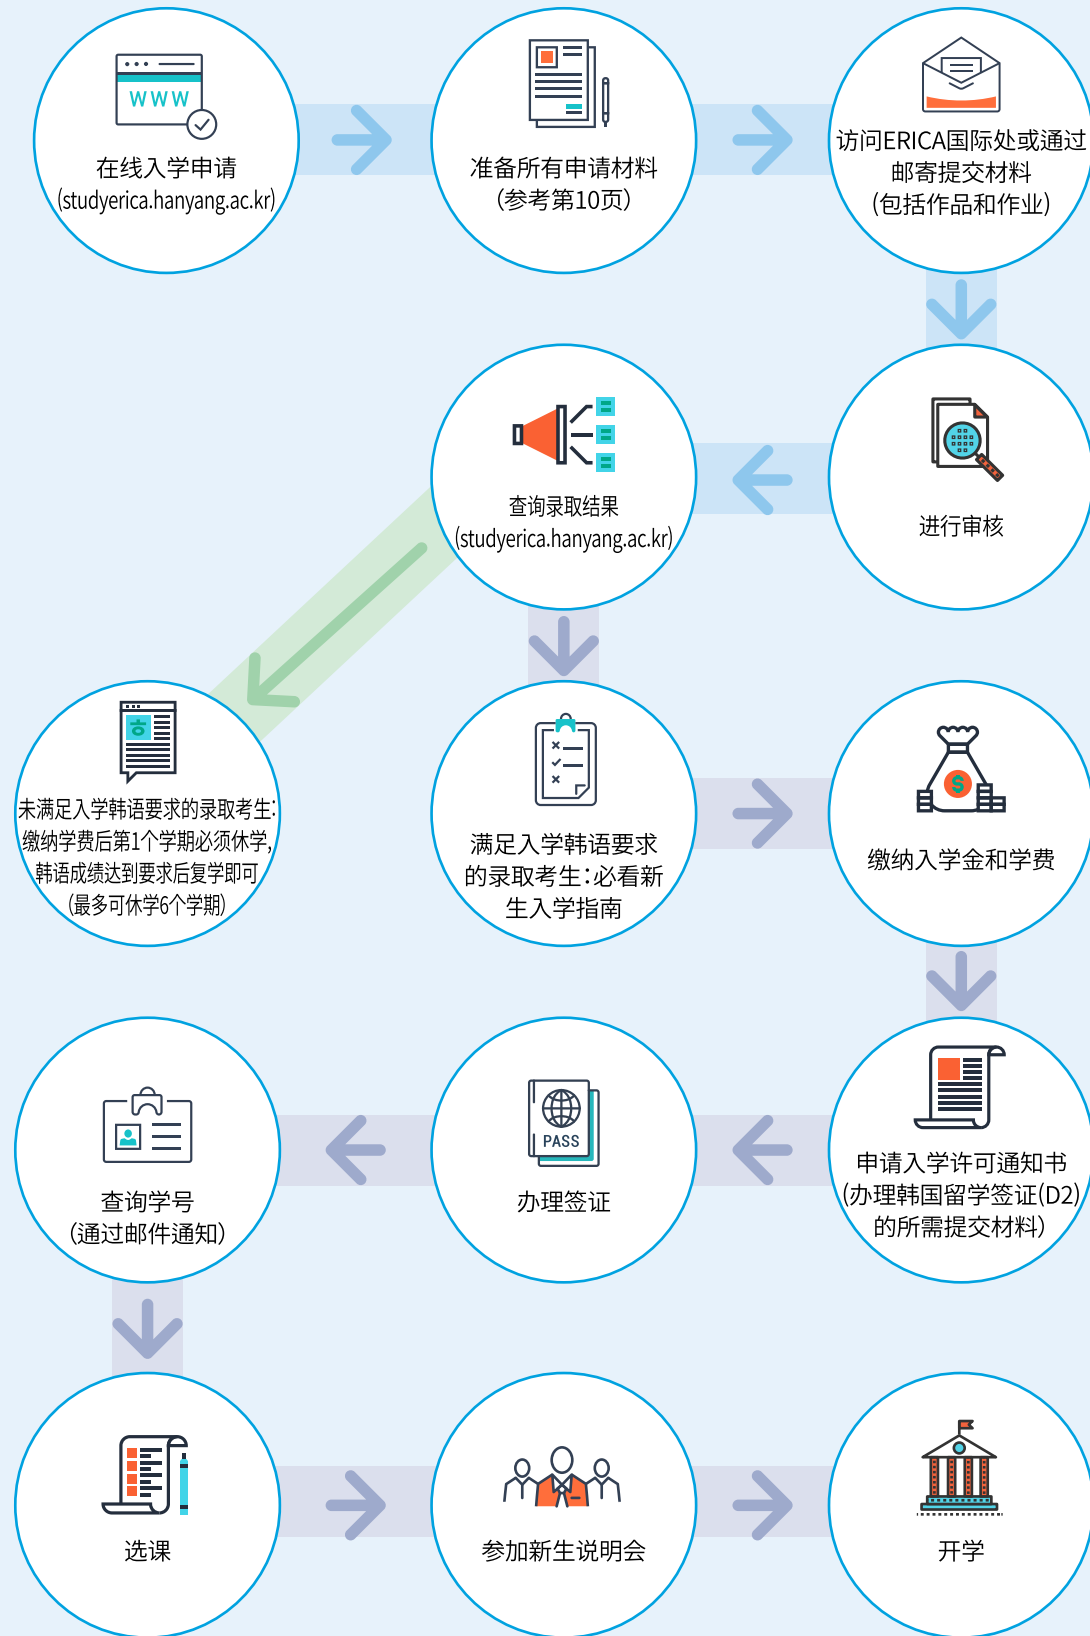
WWW

在线入学申请
(studyerica.hanyang.ac.kr)

准备所有申请材料
(参考第10页)

访问ERICA国际处或通过邮寄提交材料
(包括作品和作业)

进行审核

查询录取结果
(studyerica.hanyang.ac.kr)

未满足入学韩语要求的录取考生:缴纳学费后第1个学期必须休学,韩语成绩达到要求后复学即可
(最多可休学6个学期)

满足入学韩语要求的录取考生:必看新生入学指南

$

缴纳入学金和学费

申请入学许可通知书
(办理韩国留学签证(D2)的所需提交材料)

PASS

办理签证

查询学号
(通过邮件通知)

选课

参加新生说明会

开学